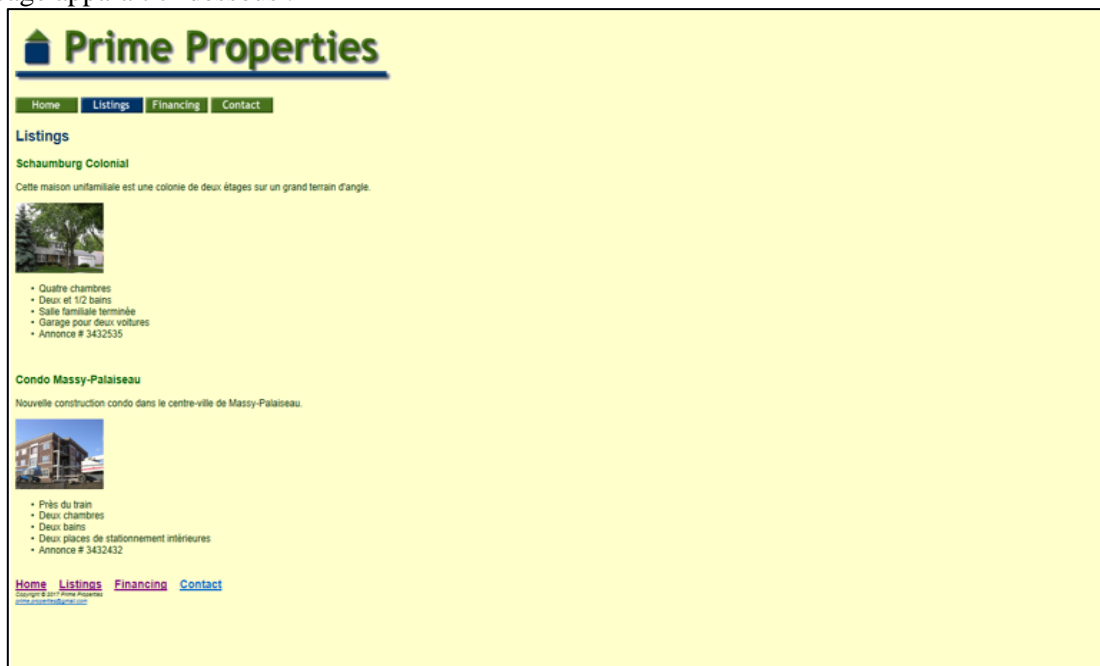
Prime Properties

Home Listings Financing Contact

Listings

Schaumburg Colonial

Cette maison unifamiliale est une colonie de deux étages sur un grand terrain d'angle.

- Quatre chambres
- Deux et 1/2 bains
- Salle familiale terminée
- Garage pour deux voitures
- Annonce # 3432535

Condo Massy-Palaiseau

Nouvelle construction condo dans le centre-ville de Massy-Palaiseau.

- Près du train
- Deux chambres
- Deux bains
- Deux places de stationnement intérieures
- Annonce # 3432432

Home Listings Financing Contact

Copyright © 2017 Prime Properties
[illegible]